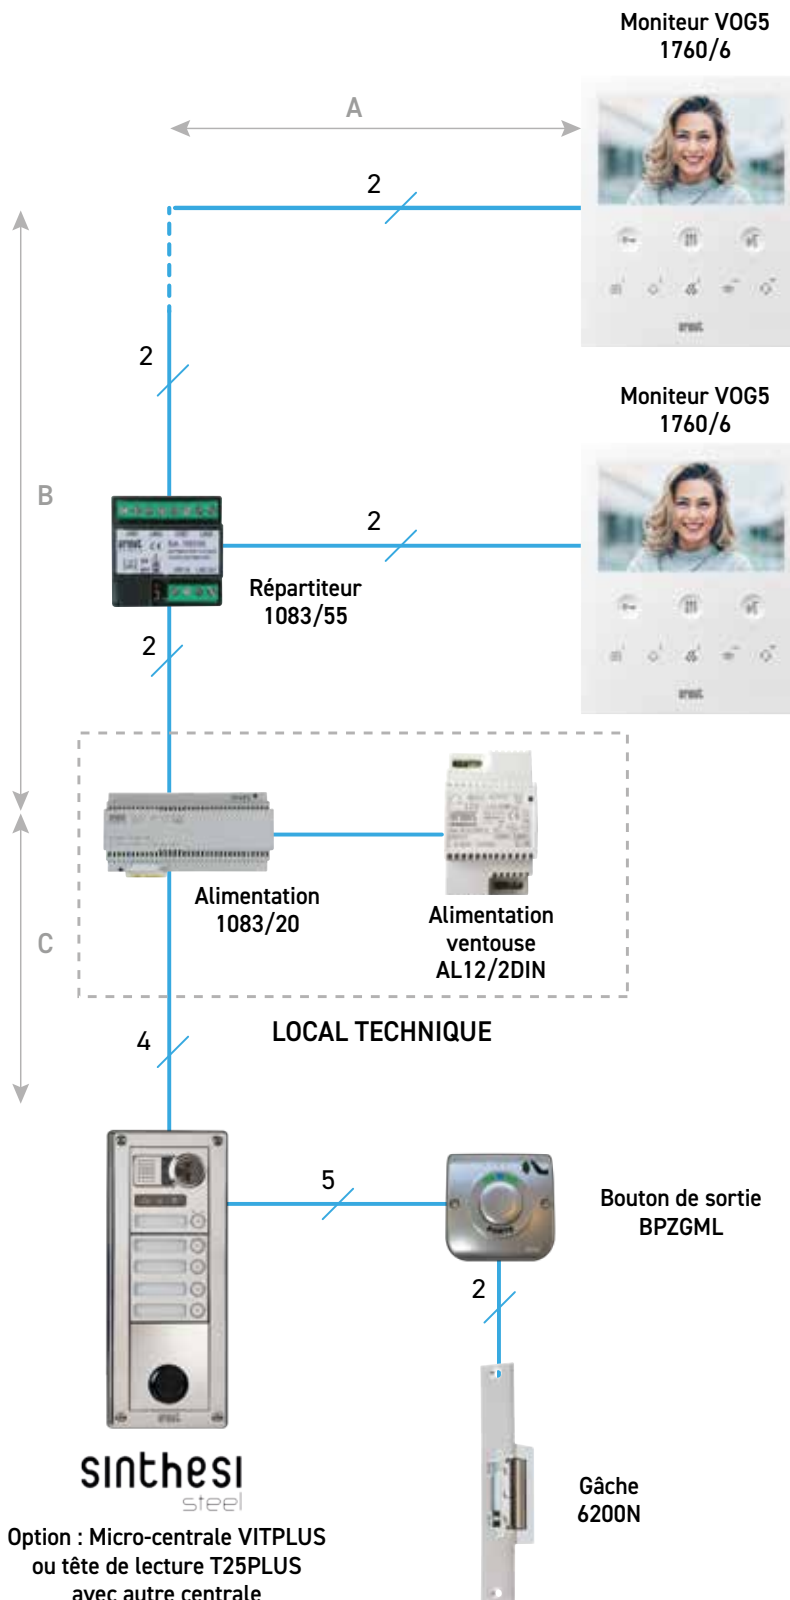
Moniteur VOG5
1760/6

A

2

2

B

Moniteur VOG5
1760/6

2

Répartiteur
1083/55

2

Alimentation
1083/20

Alimentation
ventouse
AL12/2DIN

C

4

LOCAL TECHNIQUE

5

Bouton de sortie
BPZGML

2

sinthesi
steel

Gâche
6200N

Option : Micro-centrale VITPLUS
ou tête de lecture T25PLUS
avec autre centrale